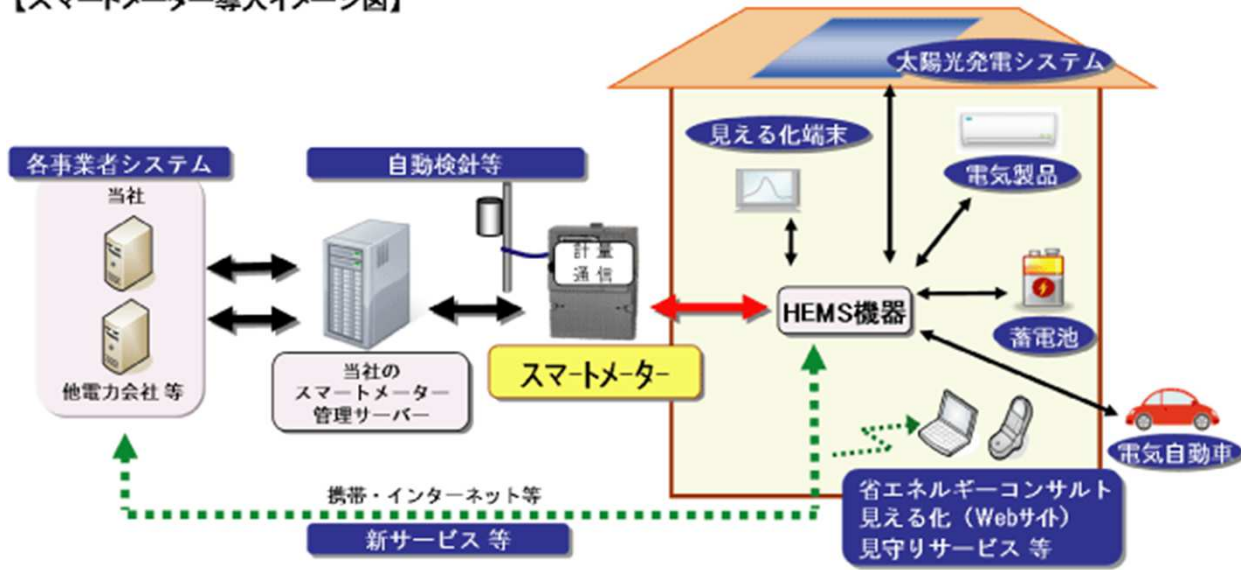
【スマートメーター導入イメージ図】

太陽光発電システム

見える化端末

電気製品

各事業者システム

当社

他電力会社 等

自動検針等

当社のスマートメーター管理サーバー

計量
通信

スマートメーター

HEMS機器

蓄電池

電気自動車

携帯・インターネット等

新サービス 等

省エネルギーコンサルト
見える化（Webサイト）
見守りサービス 等